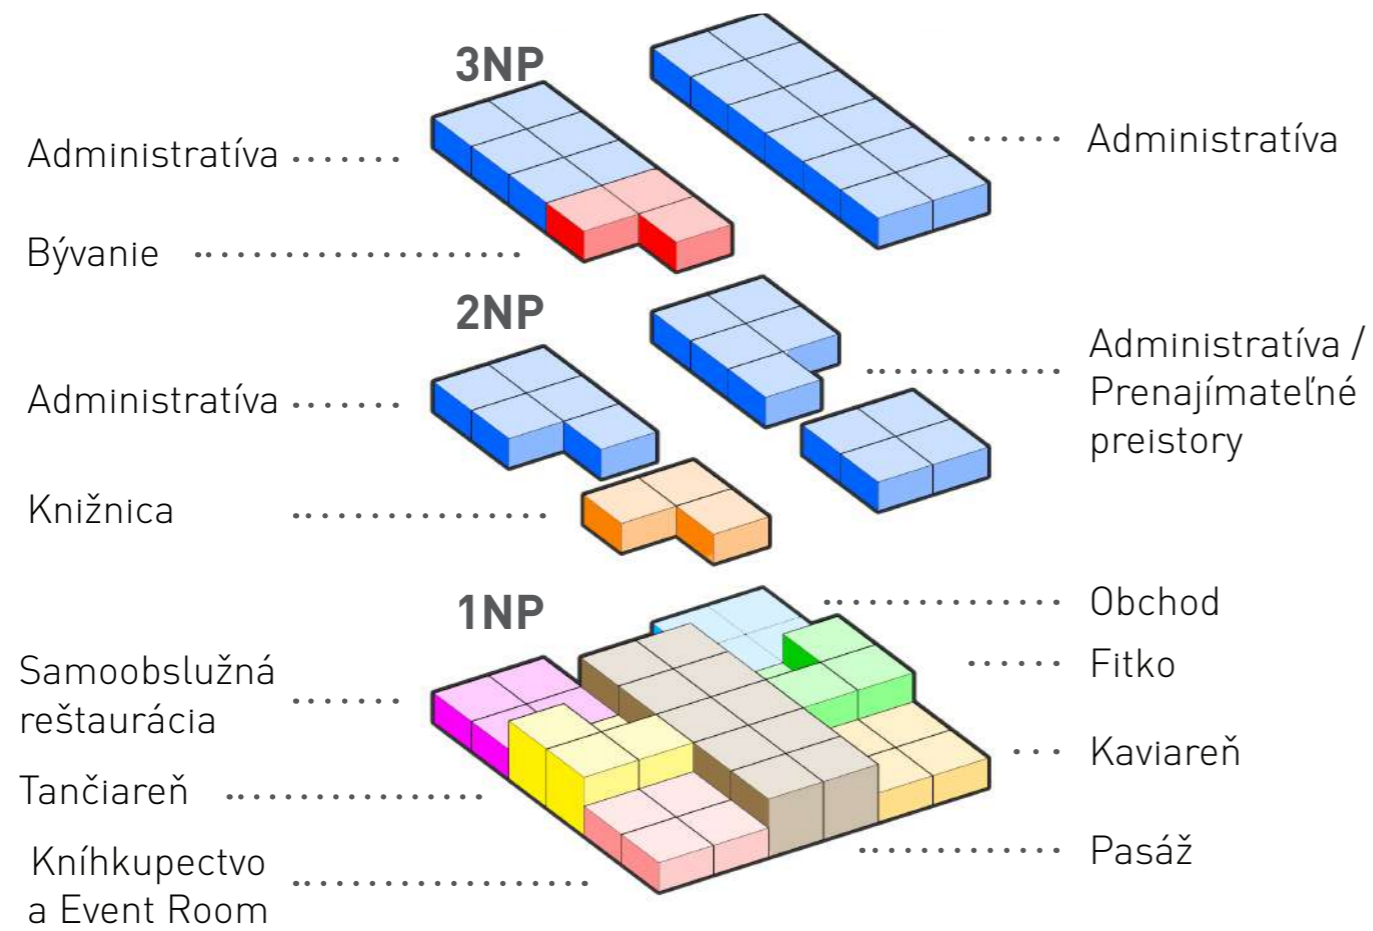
3NP

Administratíva

Bývanie

Administratíva

2NP

Administratíva

Knižnica

Administratíva / Prenajímateľné preistory

1NP

Samoobslužná reštaurácia

Tančiareň

Kníhkupectvo a Event Room

Obchod

Fitko

Kaviareň

Pasáž